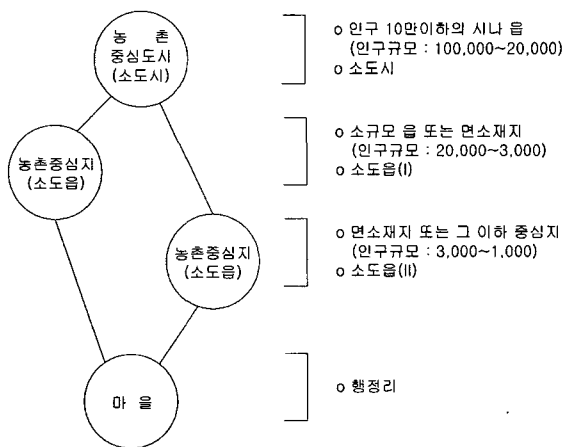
농 촌
중심도시
(소도시)

농촌중심지
(소도읍)

농촌중심지
(소도읍)

마 을

o 인구 10만이하의 시나 읍
(인구규모 : 100,000~20,000)
o 소도시

o 소규모 읍 또는 면소재지
(인구규모 : 20,000~3,000)
o 소도읍(I)

o 면소재지 또는 그 이하 중심지
(인구규모 : 3,000~1,000)
o 소도읍(II)

o 행정리